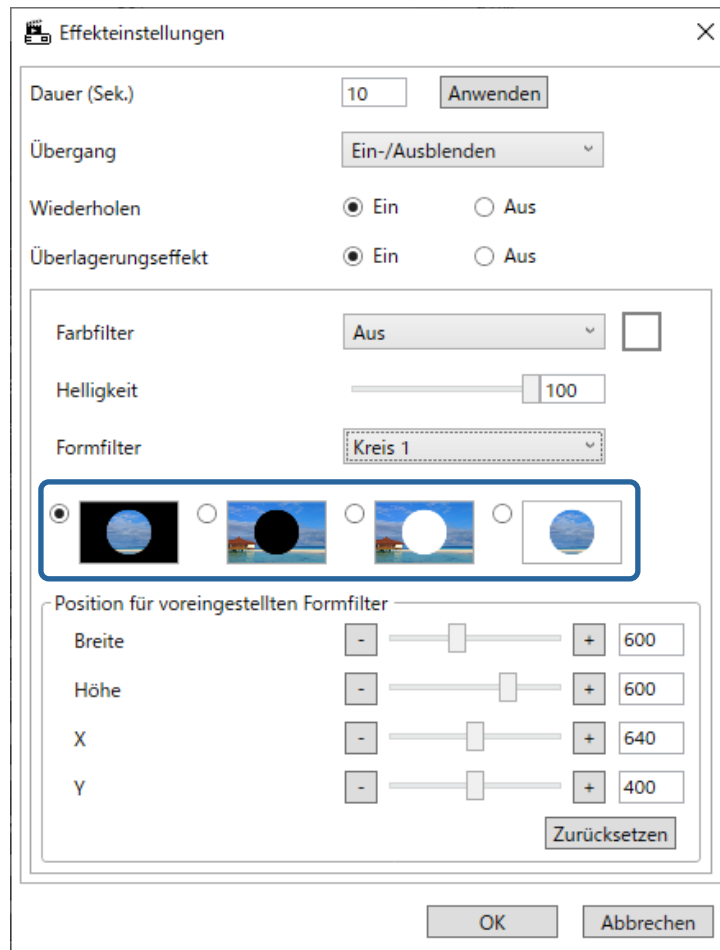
Effekteinstellungen

Dauer (Sek.) 10 Anwenden

Übergang Ein-/Ausblenden

Wiederholen Ein Aus

Überlagerungseffekt Ein Aus

Farbfilter Aus

Helligkeit 100

Formfilter Kreis 1

Position für voreingestellten Formfilter

Breite - + 600

Höhe - + 600

X - + 640

Y - + 400

Zurücksetzen

OK Abbrechen